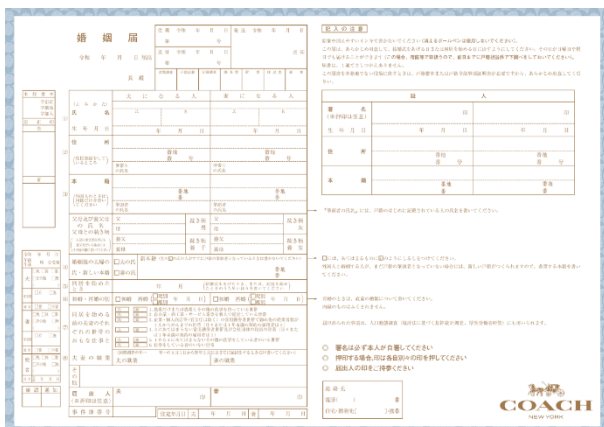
婚姻届

令和　年　月　日届出

長　殿

受理　令和　年　月　日
第　号

送付　令和　年　月　日
第　号

書類調査　戸籍記載　記載調査　調査票　附票　住民票　通知

（よみかた）

夫になる人

妻になる人

氏名

氏　名

生年月日

年　月　日

年　月　日

住所

（住民登録をしているところ）

番地
番　号

世帯主の氏名

本籍

（外国人のときは国籍だけを書いてください）

番地
番

筆頭者の氏名

父母の氏名
父母との続き柄
（他の養父母は その他の欄に書いてください）

父

母

続き柄

男

女

婚姻後の夫婦の氏・新しい本籍

□夫の氏
□妻の氏

新本籍（左の☑の氏の人がすでに戸籍の筆頭者となっているときは書かないでください）

番地
番

同居を始めたとき

年　月（結婚式をあげたとき、または、同居を始めたときのうち早いほうを書いてください）

初婚・再婚の別

□初婚　再婚（□死別　□離別　年　月　日）

同居を始める前の夫婦のそれぞれの世帯のおもな仕事と

夫の職業

妻の職業

その他

届出人署名押印

夫

印

妻

印

事件簿番号

住所を定めた年月日

夫　年　月　日

妻　年　月　日

記入の注意

鉛筆や消えやすいインキで書かないでください。

署名

（※印部分は自署）

生年月日

年　月　日

年　月　日

住所

番地
番　号

本籍

番地
番

証人

印

印

◎ 署名は必ず本人が自署してください
◎ 押印する場合、同じ各自別々の印を押してください
◎ 証人の印をご持参ください

COACH
NEW YORK